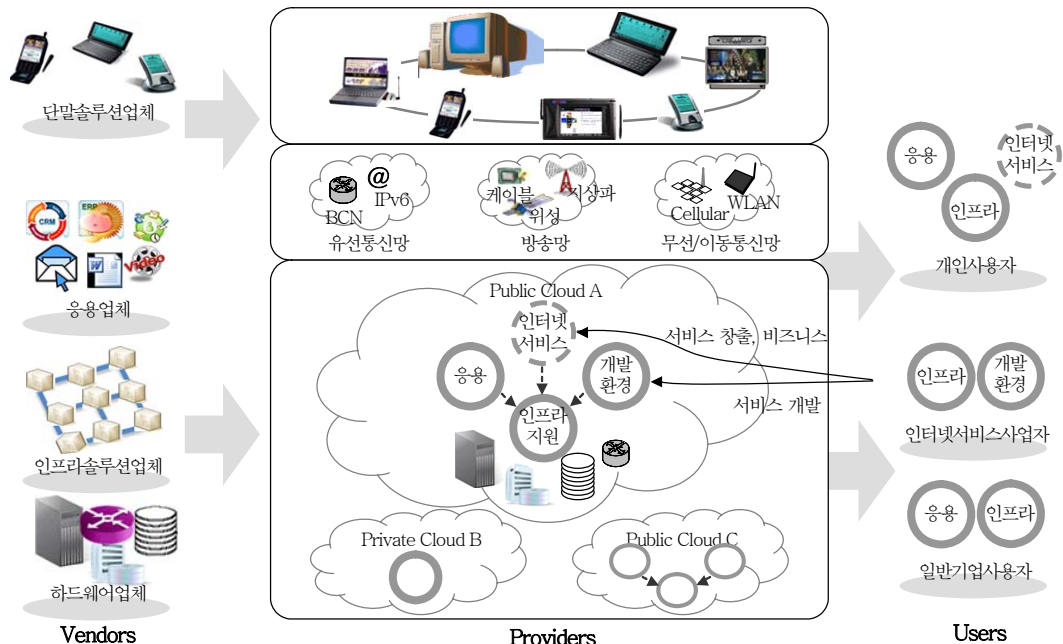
단말솔루션업체

CRM ERP Video

응용업체

인프라솔루션업체

하드웨어업체

Vendors

@ IPv6 BCN 유선통신망

케이블 지상파 위성 방송망

Cellular WLAN 무선/이동통신망

Public Cloud A

인터넷 서비스

응용

개발 환경

인프라 지원

서비스 창출, 비즈니스

서비스 개발

Private Cloud B

Public Cloud C

Providers

응용 인터넷 서비스 인프라

개인사용자

인프라 개발 환경

인터넷서비스사업자

응용 인프라

일반기업사용자

Users